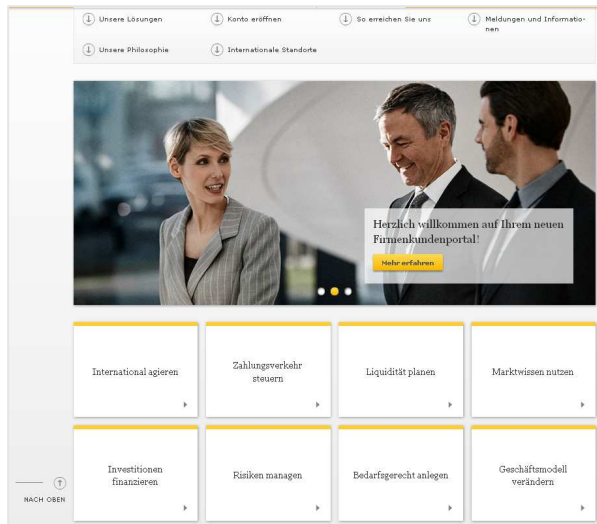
Unsere Lösungen
Konto eröffnen
So erreichen Sie uns
Meldungen und Informationen
Unsere Philosophie
Internationale Standorte

Herzlich willkommen auf Ihrem neuen Firmenkundenportal!
Mehr erfahren

International agieren
Zahlungsverkehr steuern
Liquidität planen
Marktwissen nutzen
Investitionen finanzieren
Risiken managen
Bedarfsgerecht anlegen
Geschäftsmodell verändern

NACH OBEN